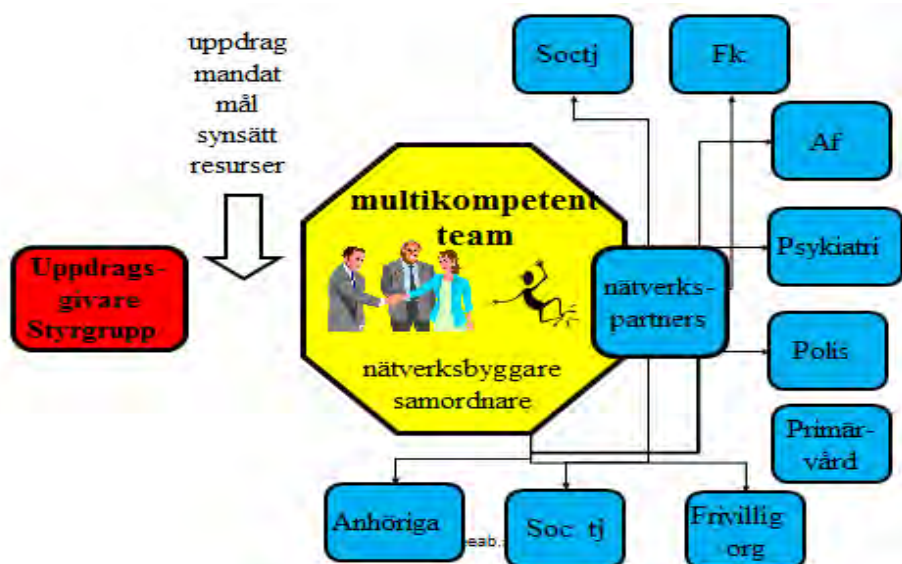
uppdrag
mandat
mål
synsätt
resurser

Uppdrags-givare
Styrgrupp

multikompetent team

nätverksbyggare
samordnare

nätverks-partners

Soctj

Fk

Af

Psykiatri

Polis

Primär-vård

Anhöriga

eab.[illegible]

Soc tj

Frivillig org